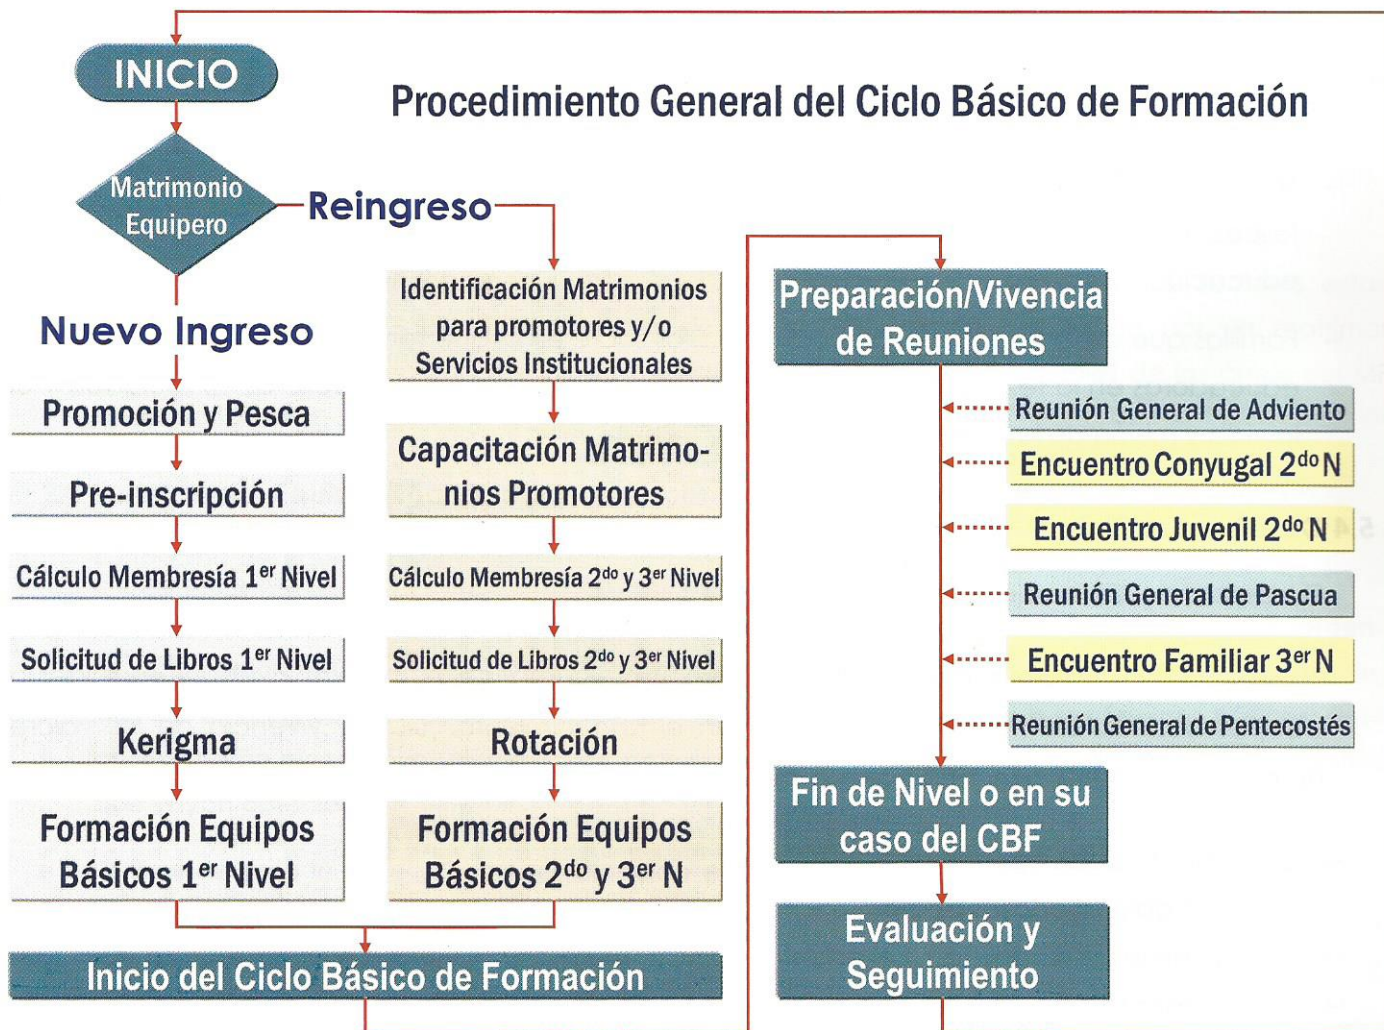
INICIO

Procedimiento General del Ciclo Básico de Formación

Matrimonio Equipero

Reingreso

Nuevo Ingreso

Promoción y Pesca

Pre-inscripción

Cálculo Membresía 1$^{er}$ Nivel

Solicitud de Libros 1$^{er}$ Nivel

Kerigma

Formación Equipos Básicos 1$^{er}$ Nivel

Identificación Matrimonios para promotores y/o Servicios Institucionales

Capacitación Matrimonios Promotores

Cálculo Membresía 2$^{do}$ y 3$^{er}$ Nivel

Solicitud de Libros 2$^{do}$ y 3$^{er}$ Nivel

Rotación

Formación Equipos Básicos 2$^{do}$ y 3$^{er}$ N

Inicio del Ciclo Básico de Formación

Preparación/Vivencia de Reuniones

Reunión General de Adviento

Encuentro Conyugal 2$^{do}$ N

Encuentro Juvenil 2$^{do}$ N

Reunión General de Pascua

Encuentro Familiar 3$^{er}$ N

Reunión General de Pentecostés

Fin de Nivel o en su caso del CBF

Evaluación y Seguimiento